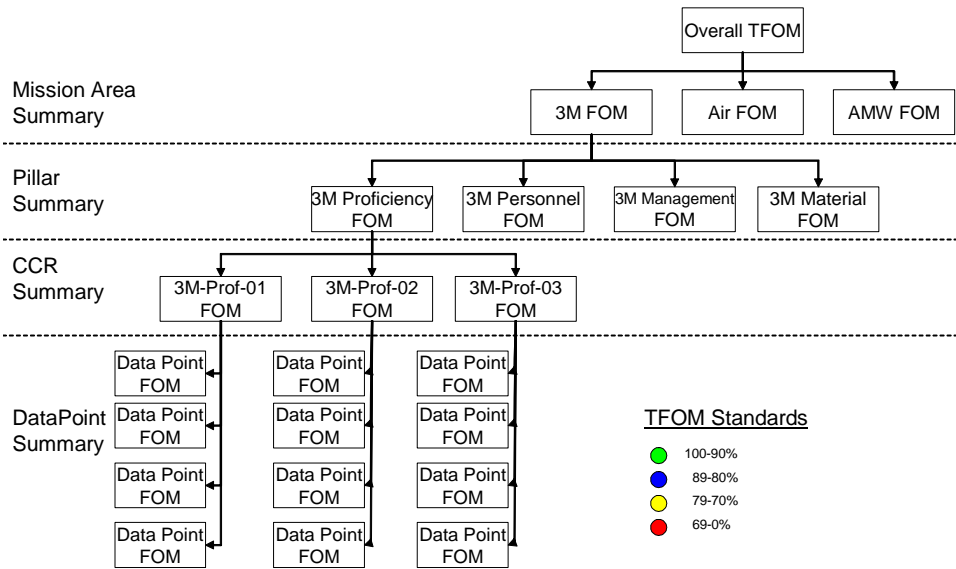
Overall TFOM

Mission Area Summary

3M FOM

Air FOM

AMW FOM

Pillar Summary

3M Proficiency FOM

3M Personnel FOM

3M Management FOM

3M Material FOM

CCR Summary

3M-Prof-01 FOM

3M-Prof-02 FOM

3M-Prof-03 FOM

DataPoint Summary

Data Point FOM

Data Point FOM

Data Point FOM

Data Point FOM

Data Point FOM

Data Point FOM

Data Point FOM

Data Point FOM

Data Point FOM

Data Point FOM

Data Point FOM

Data Point FOM

TFOM Standards

100-90%

89-80%

79-70%

69-0%